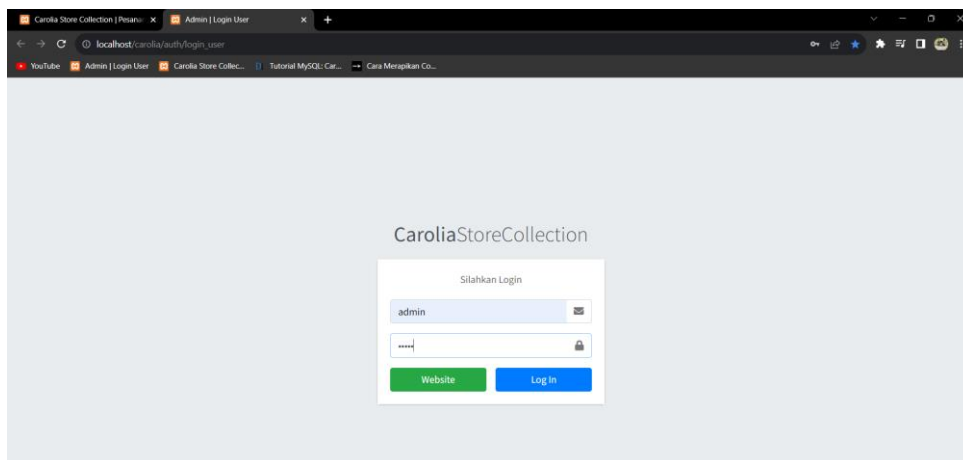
Carolia Store Collection | Pesana ×
Admin | Login User ×
+

localhost/carolia/auth/login_user

YouTube
Admin | Login User
Carolia Store Collec...
Tutorial MySQL: Car...
Cara Merapikan Co...

CaroliaStoreCollection

Silahkan Login

admin

•••••

Website
Log In